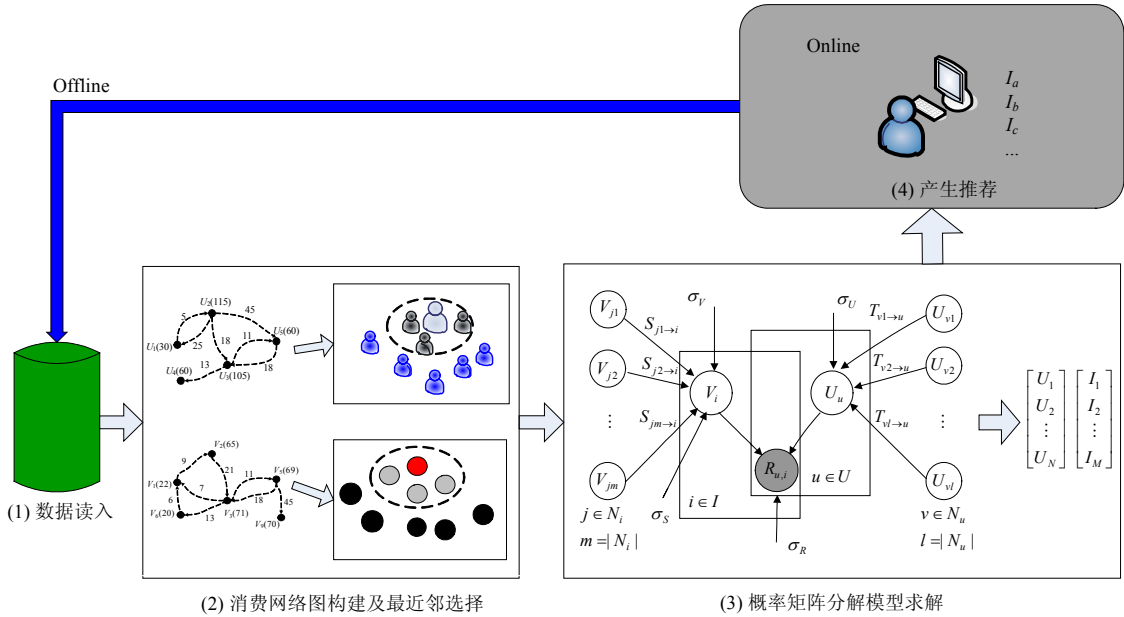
Online

$I_a$
$I_b$
$I_c$
...

(4) 产生推荐

Offline

$U_2(115)$ 45 5 $U_5(60)$ 11 18 $U_1(30)$ 25 $U_4(60)$ 13 $U_3(105)$ 18

$V_2(65)$ 9 21 11 $V_5(69)$ $V_1(22)$ 7 18 6 45 $V_6(20)$ 13 $V_3(71)$ $V_4(70)$

$V_{j1}$ $S_{j1\to i}$ $\sigma_V$ $\sigma_U$ $T_{v1\to u}$ $U_{v1}$

$V_{j2}$ $S_{j2\to i}$ $V_i$ $U_u$ $T_{v2\to u}$ $U_{v2}$

⋮ $S_{jm\to i}$ $T_{vl\to u}$ ⋮

$V_{jm}$ $R_{u,i}$ $u \in U$ $U_{vl}$

$j \in N_i$ $\sigma_S$ $i \in I$ $v \in N_u$

$m = |N_i|$ $\sigma_R$ $l = |N_u|$

$\begin{bmatrix} U_1 \\ U_2 \\ \vdots \\ U_N \end{bmatrix}$ $\begin{bmatrix} I_1 \\ I_2 \\ \vdots \\ I_M \end{bmatrix}$

(1) 数据读入

(2) 消费网络图构建及最近邻选择

(3) 概率矩阵分解模型求解